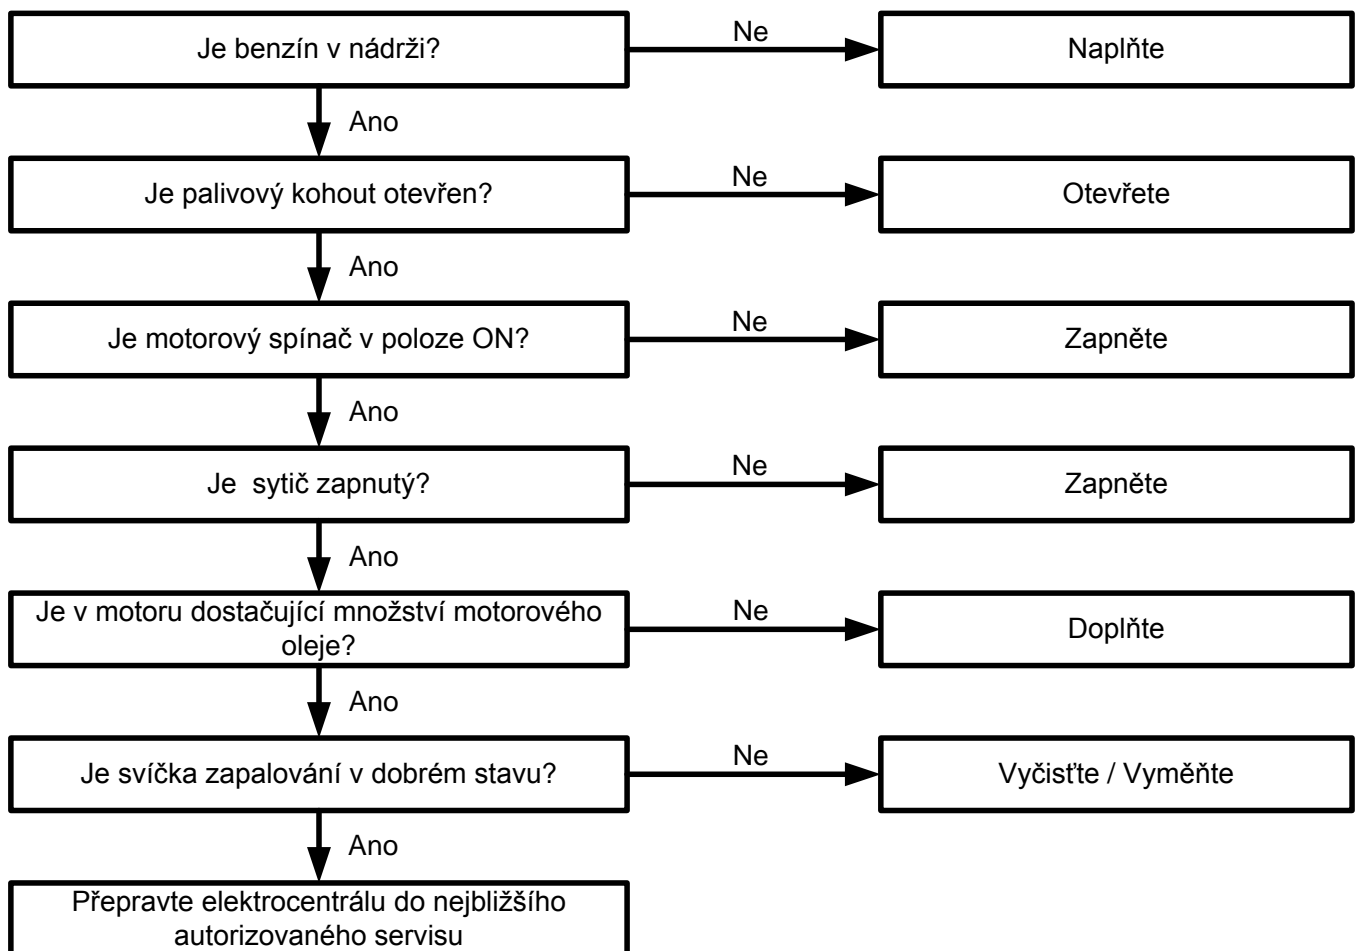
Je benzín v nádrži?

Ne

Naplňte

Ano

Je palivový kohout otevřen?

Ne

Otevřete

Ano

Je motorový spínač v poloze ON?

Ne

Zapněte

Ano

Je sytič zapnutý?

Ne

Zapněte

Ano

Je v motoru dostačující množství motorového oleje?

Ne

Doplňte

Ano

Je svíčka zapalování v dobrém stavu?

Ne

Vyčisťte / Vyměňte

Ano

Přepravte elektrocentrálu do nejbližšího autorizovaného servisu